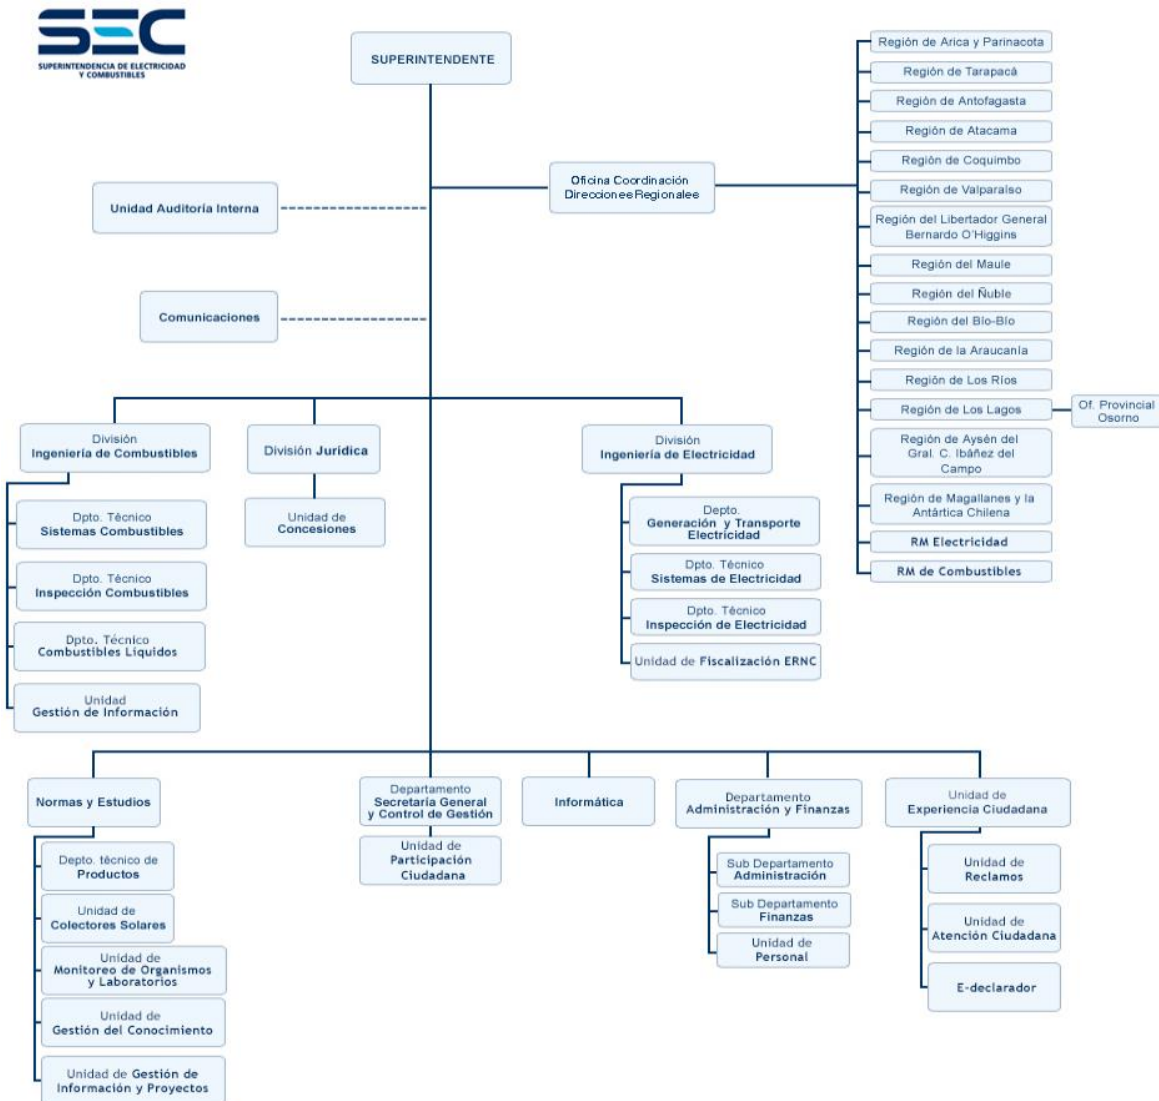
SEC
SUPERINTENDENCIA DE ELECTRICIDAD Y COMBUSTIBLES

SUPERINTENDENTE

Unidad Auditoría Interna

Comunicaciones

Oficina Coordinación Direcciones Regionales

Región de Arica y Parinacota
Región de Tarapacá
Región de Antofagasta
Región de Atacama
Región de Coquimbo
Región de Valparaíso
Región del Libertador General Bernardo O'Higgins
Región del Maule
Región del Ñuble
Región del Bío-Bío
Región de la Araucanía
Región de Los Ríos
Región de Los Lagos
Of. Provincial Osorno
Región de Aysén del Gral. C. Ibáñez del Campo
Región de Magallanes y la Antártica Chilena
RM Electricidad
RM de Combustibles

División Ingeniería de Combustibles
Dpto. Técnico Sistemas Combustibles
Dpto. Técnico Inspección Combustibles
Dpto. Técnico Combustibles Líquidos
Unidad Gestión de Información

División Jurídica
Unidad de Concesiones

División Ingeniería de Electricidad
Depto. Generación y Transporte Electricidad
Dpto. Técnico Sistemas de Electricidad
Dpto. Técnico Inspección de Electricidad
Unidad de Fiscalización ERNC

Normas y Estudios
Depto. técnico de Productos
Unidad de Colectores Solares
Unidad de Monitoreo de Organismos y Laboratorios
Unidad de Gestión del Conocimiento
Unidad de Gestión de Información y Proyectos

Departamento Secretaría General y Control de Gestión
Unidad de Participación Ciudadana

Informática

Departamento Administración y Finanzas
Sub Departamento Administración
Sub Departamento Finanzas
Unidad de Personal

Unidad de Experiencia Ciudadana
Unidad de Reclamos
Unidad de Atención Ciudadana
E-declarador